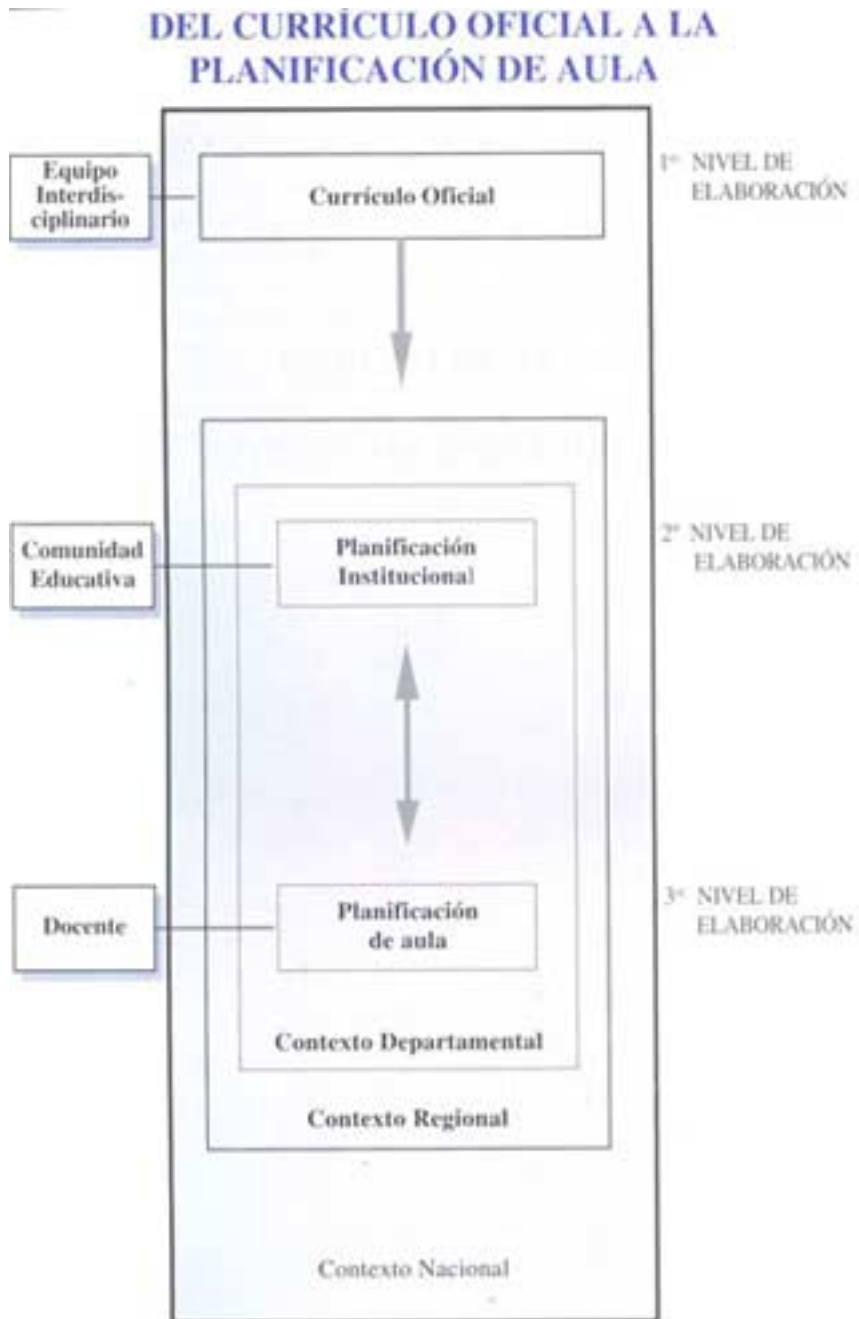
DEL CURRÍCULO OFICIAL A LA PLANIFICACIÓN DE AULA

Equipo Interdisciplinario

Currículo Oficial

1er NIVEL DE ELABORACIÓN

Comunidad Educativa

Planificación Institucional

2o NIVEL DE ELABORACIÓN

Docente

Planificación de aula

3er NIVEL DE ELABORACIÓN

Contexto Departamental

Contexto Regional

Contexto Nacional